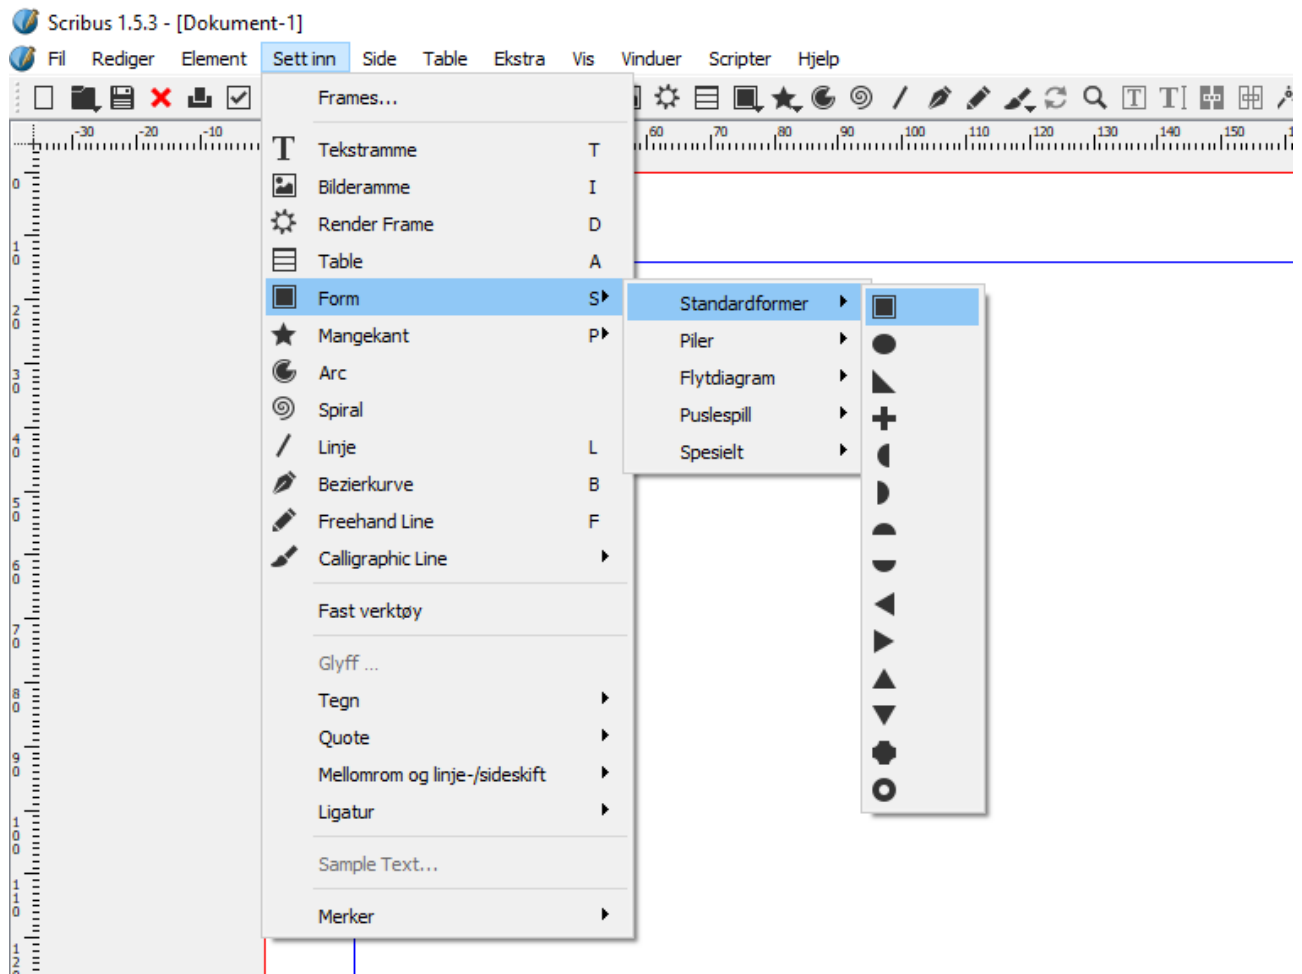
Scribus 1.5.3 - [Dokument-1]

Fil Rediger Element Sett inn Side Table Ekstra Vis Vinduer Scripter Hjelp

-30 -20 -10 60 70 80 90 100 110 120 130 140 150

0 10 20 30 40 50 60 70 80 90 100 110 120

Frames...
Tekstramme T
Bilderamme I
Render Frame D
Table A
Form S
Mangekant P
Arc
Spiral
Linje L
Bezierkurve B
Freehand Line F
Calligraphic Line
Fast verktøy
Glyff ...
Tegn
Quote
Mellomrom og linje-/sideskift
Ligatur
Sample Text...
Merker

Standardformer
Piler
Flytdiagram
Puslespill
Spesielt